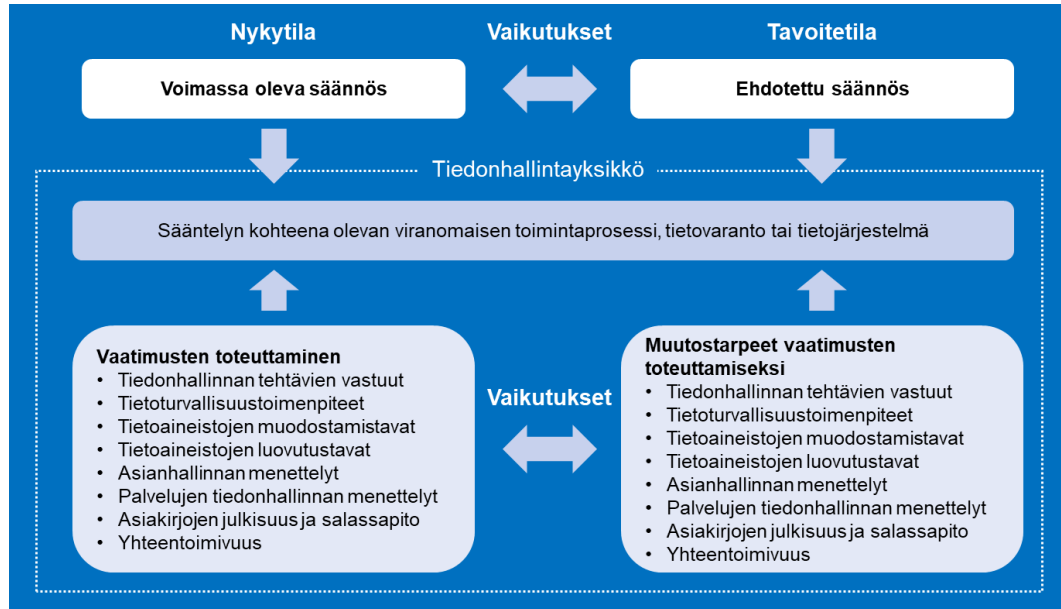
Nykytila

Vaikutukset

Tavoitetila

Voimassa oleva säännös

Ehdotettu säännös

Tiedonhallintayksikkö

Sääntelyn kohteena olevan viranomaisen toimintaprosessi, tietovaranto tai tietojärjestelmä

Vaatimusten toteuttaminen
• Tiedonhallinnan tehtävien vastuut
• Tietoturvallisuustoimenpiteet
• Tietoaineistojen muodostamistavat
• Tietoaineistojen luovutustavat
• Asianhallinnan menettelyt
• Palvelujen tiedonhallinnan menettelyt
• Asiakirjojen julkisuus ja salassapito
• Yhteentoimivuus

Vaikutukset

Muutostarpeet vaatimusten toteuttamiseksi
• Tiedonhallinnan tehtävien vastuut
• Tietoturvallisuustoimenpiteet
• Tietoaineistojen muodostamistavat
• Tietoaineistojen luovutustavat
• Asianhallinnan menettelyt
• Palvelujen tiedonhallinnan menettelyt
• Asiakirjojen julkisuus ja salassapito
• Yhteentoimivuus